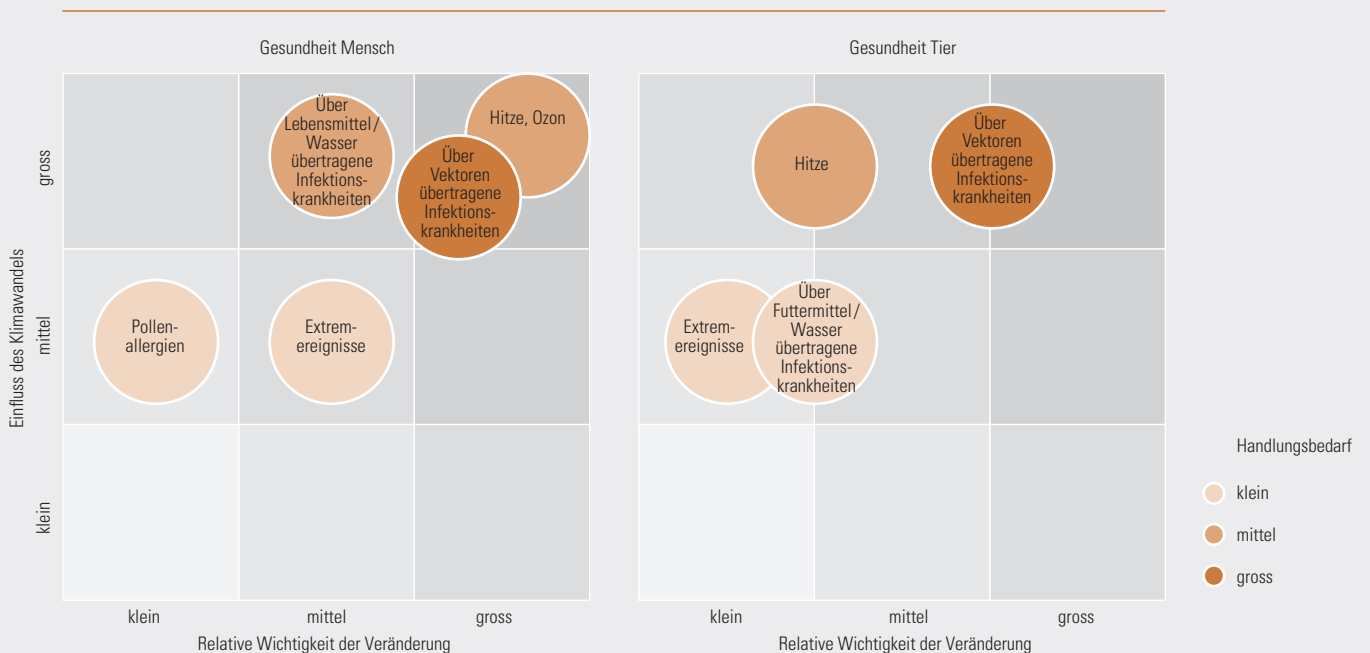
Gesundheit Mensch

Einfluss des Klimawandels

gross

mittel

klein

Über Lebensmittel / Wasser übertragene Infektionskrankheiten

Hitze, Ozon

Über Vektoren übertragene Infektionskrankheiten

Pollenallergien

Extremereignisse

klein

mittel

gross

Relative Wichtigkeit der Veränderung

Gesundheit Tier

Hitze

Über Vektoren übertragene Infektionskrankheiten

Extremereignisse

Über Futtermittel / Wasser übertragene Infektionskrankheiten

klein

mittel

gross

Relative Wichtigkeit der Veränderung

Handlungsbedarf

klein

mittel

gross